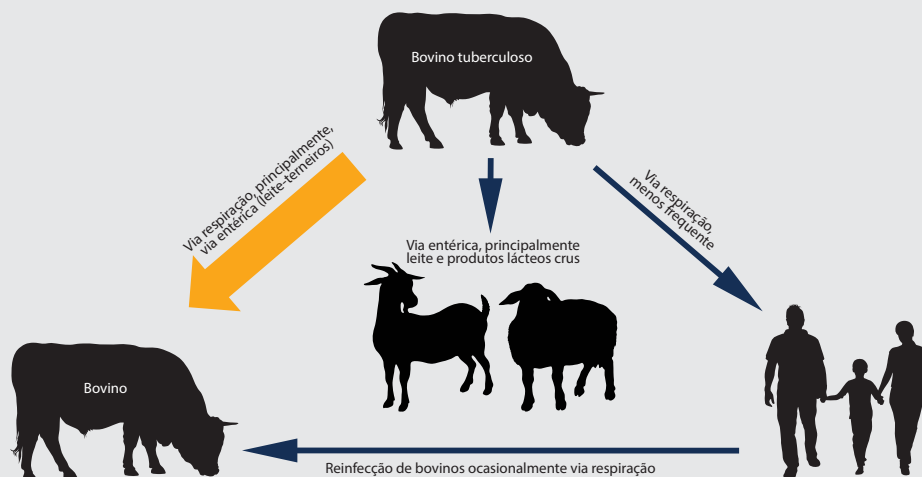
Bovino tuberculoso

Via respiração, principalmente, via entérica (leite-terneiros)

Via entérica, principalmente leite e produtos lácteos crus

Via respiração, menos frequente

Bovino

Reinfecção de bovinos ocasionalmente via respiração